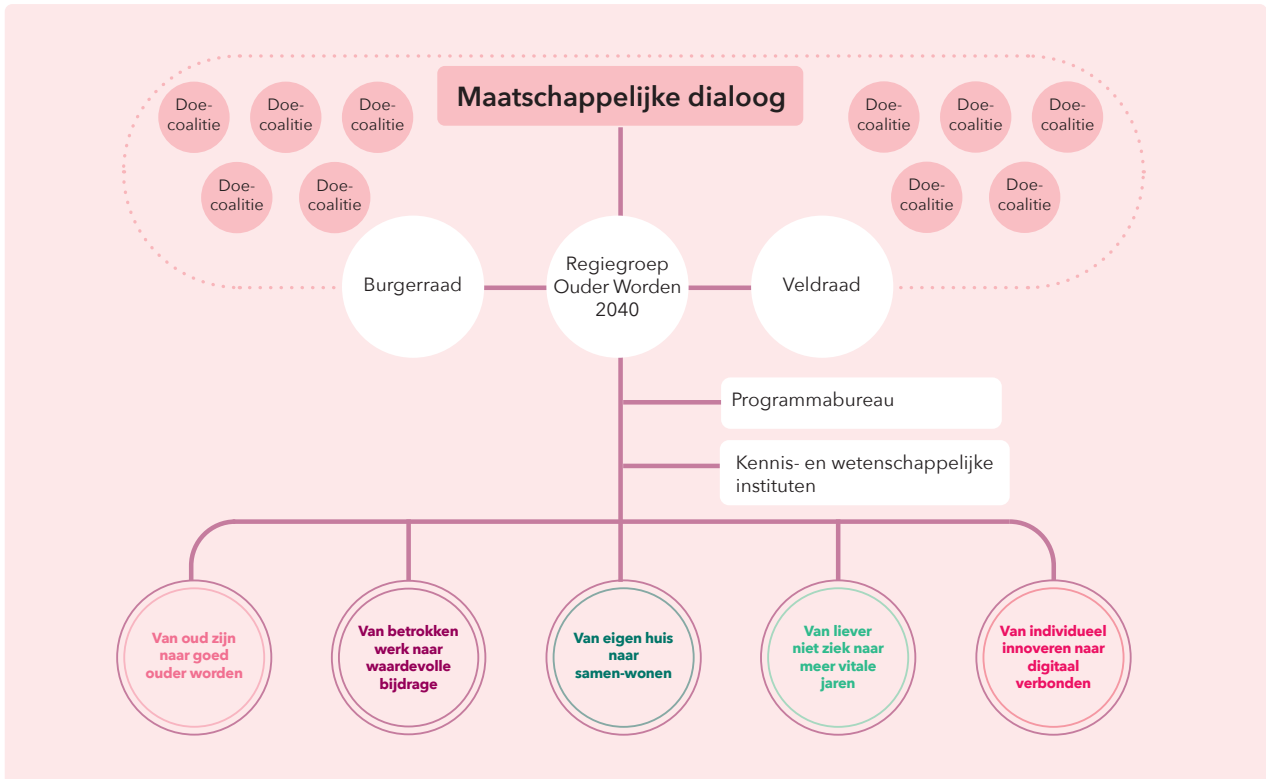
Maatschappelijke dialoog

Doe-coalitie

Doe-coalitie

Doe-coalitie

Doe-coalitie

Doe-coalitie

Doe-coalitie

Doe-coalitie

Doe-coalitie

Doe-coalitie

Doe-coalitie

Burgerraad

Regiegroep Ouder Worden 2040

Veldraad

Programmabureau

Kennis- en wetenschappelijke instituten

Van oud zijn naar goed ouder worden

Van betrokken werk naar waardevolle bijdrage

Van eigen huis naar samen-wonen

Van liever niet ziek naar meer vitale jaren

Van individueel innoveren naar digitaal verbonden